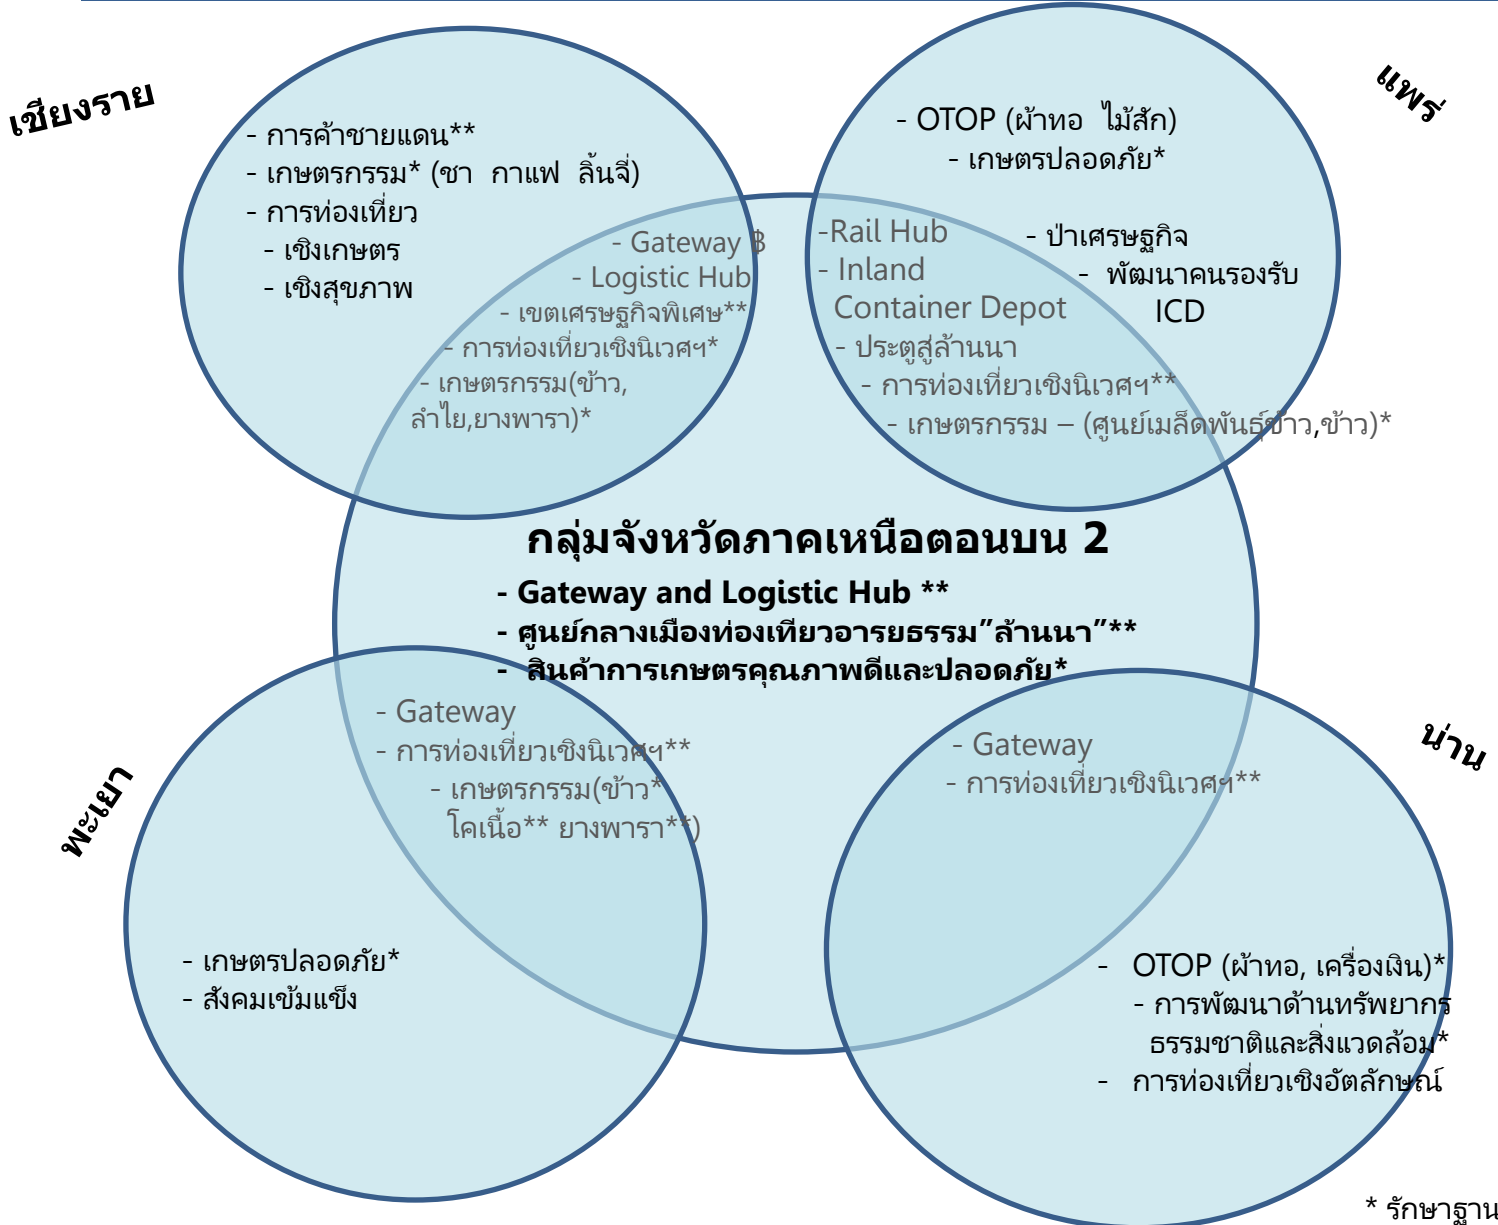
เชียงราย

- การค้าชายแดน**
- เกษตรกรรม* (ชา กาแฟ ลิ้นจี่)
- การท่องเที่ยว
- เชิงเกษตร
- เชิงสุขภาพ

- Gateway ฿
- Logistic Hub
- เขตเศรษฐกิจพิเศษ**
- การท่องเที่ยวเชิงนิเวศฯ*
- เกษตรกรรม(ข้าว, ลำไย,ยางพารา)*

แพร่

- OTOP (ผ้าทอ ไม้สัก)
- เกษตรปลอดภัย*

-Rail Hub
- Inland Container Depot
- ประตูสู่ล้านนา
- การท่องเที่ยวเชิงนิเวศฯ**
- เกษตรกรรม – (ศูนย์เมล็ดพันธุ์ข้าว,ข้าว)*

- ป่าเศรษฐกิจ
- พัฒนาคนรองรับ ICD

กลุ่มจังหวัดภาคเหนือตอนบน 2
- Gateway and Logistic Hub **
- ศูนย์กลางเมืองท่องเทียวอารยธรรม"ล้านนา"**
- สินค้าการเกษตรคุณภาพดีและปลอดภัย*

พะเยา

- Gateway
- การท่องเที่ยวเชิงนิเวศฯ**
- เกษตรกรรม(ข้าว* โคเนื้อ** ยางพารา**)

- เกษตรปลอดภัย*
- สังคมเข้มแข็ง

น่าน

- Gateway
- การท่องเที่ยวเชิงนิเวศฯ**

- OTOP (ผ้าทอ, เครื่องเงิน)*
- การพัฒนาด้านทรัพยากรธรรมชาติและสิ่งแวดล้อม*
- การท่องเที่ยวเชิงอัตลักษณ์

* รักษาฐาน